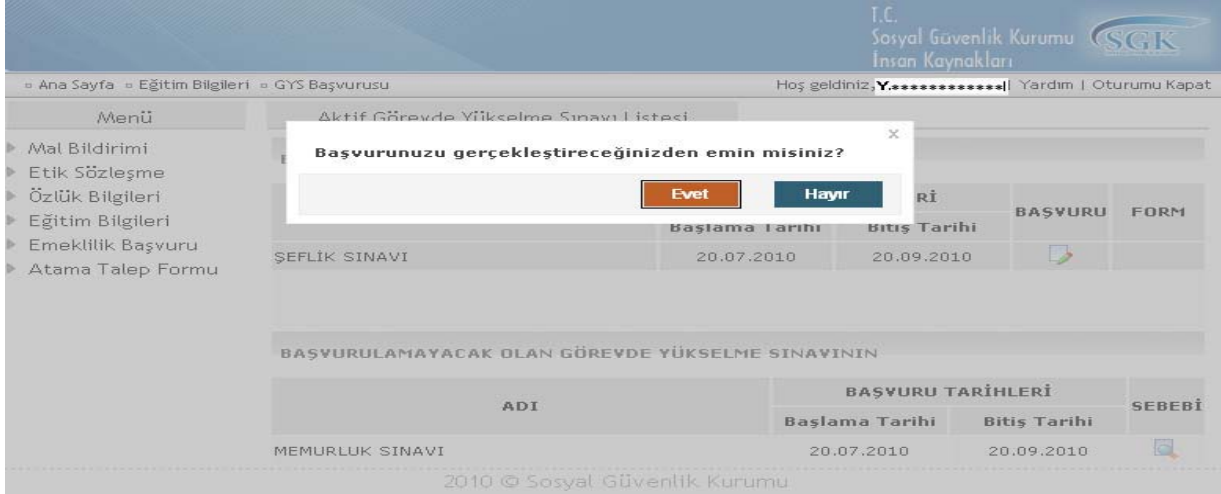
T.C.
Sosyal Güvenlik Kurumu
İnsan Kaynakları
SGK

» Ana Sayfa » Eğitim Bilgileri » GYS Başvurusu

Hoş geldiniz Y.************ | Yardım | Oturumu Kapat

Menü

Mal Bildirimi
Etik Sözleşme
Özlük Bilgileri
Eğitim Bilgileri
Emeklilik Başvuru
Atama Talep Formu

Aktif Görevde Yükselme Sınavı Listesi

Başvurunuzu gerçekleştireceğinizden emin misiniz?

×

Evet Hayır

| | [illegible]Rİ | | BAŞVURU | FORM |
|---|---|---|---|---|
| | Başlama Tarihi | Bitiş Tarihi | | |
| ŞEFLİK SINAVI | 20.07.2010 | 20.09.2010 | | |

BAŞVURULAMAYACAK OLAN GÖREVDE YÜKSELME SINAVININ

| ADI | BAŞVURU TARİHLERİ | | SEBEBİ |
|---|---|---|---|
| | Başlama Tarihi | Bitiş Tarihi | |
| MEMURLUK SINAVI | 20.07.2010 | 20.09.2010 | |

2010 © Sosyal Güvenlik Kurumu